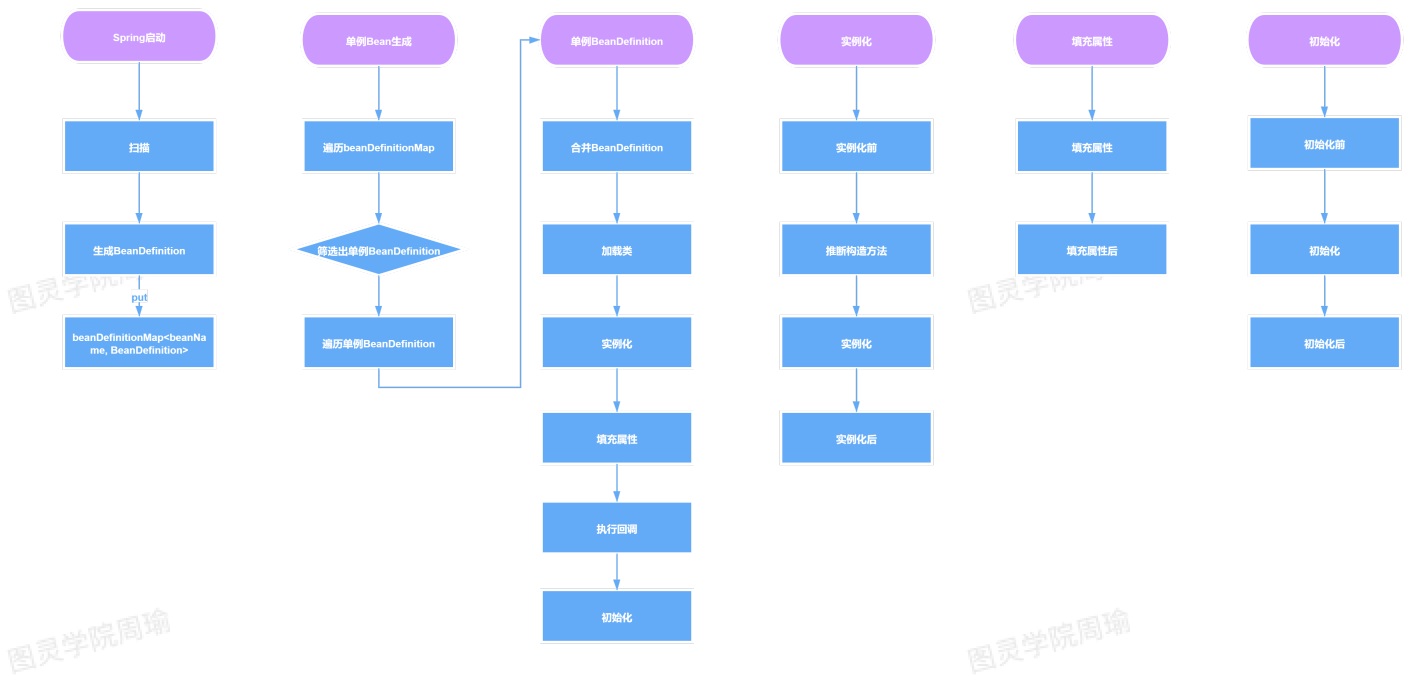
Spring启动

扫描

生成BeanDefinition

put

beanDefinitionMap<beanName, BeanDefinition>

单例Bean生成

遍历beanDefinitionMap

筛选出单例BeanDefinition

遍历单例BeanDefinition

单例BeanDefinition

合并BeanDefinition

加载类

实例化

填充属性

执行回调

初始化

实例化

实例化前

推断构造方法

实例化

实例化后

填充属性

填充属性

填充属性后

初始化

初始化前

初始化

初始化后

图灵学院

图灵学院

图灵学院周瑜

图灵学院周瑜